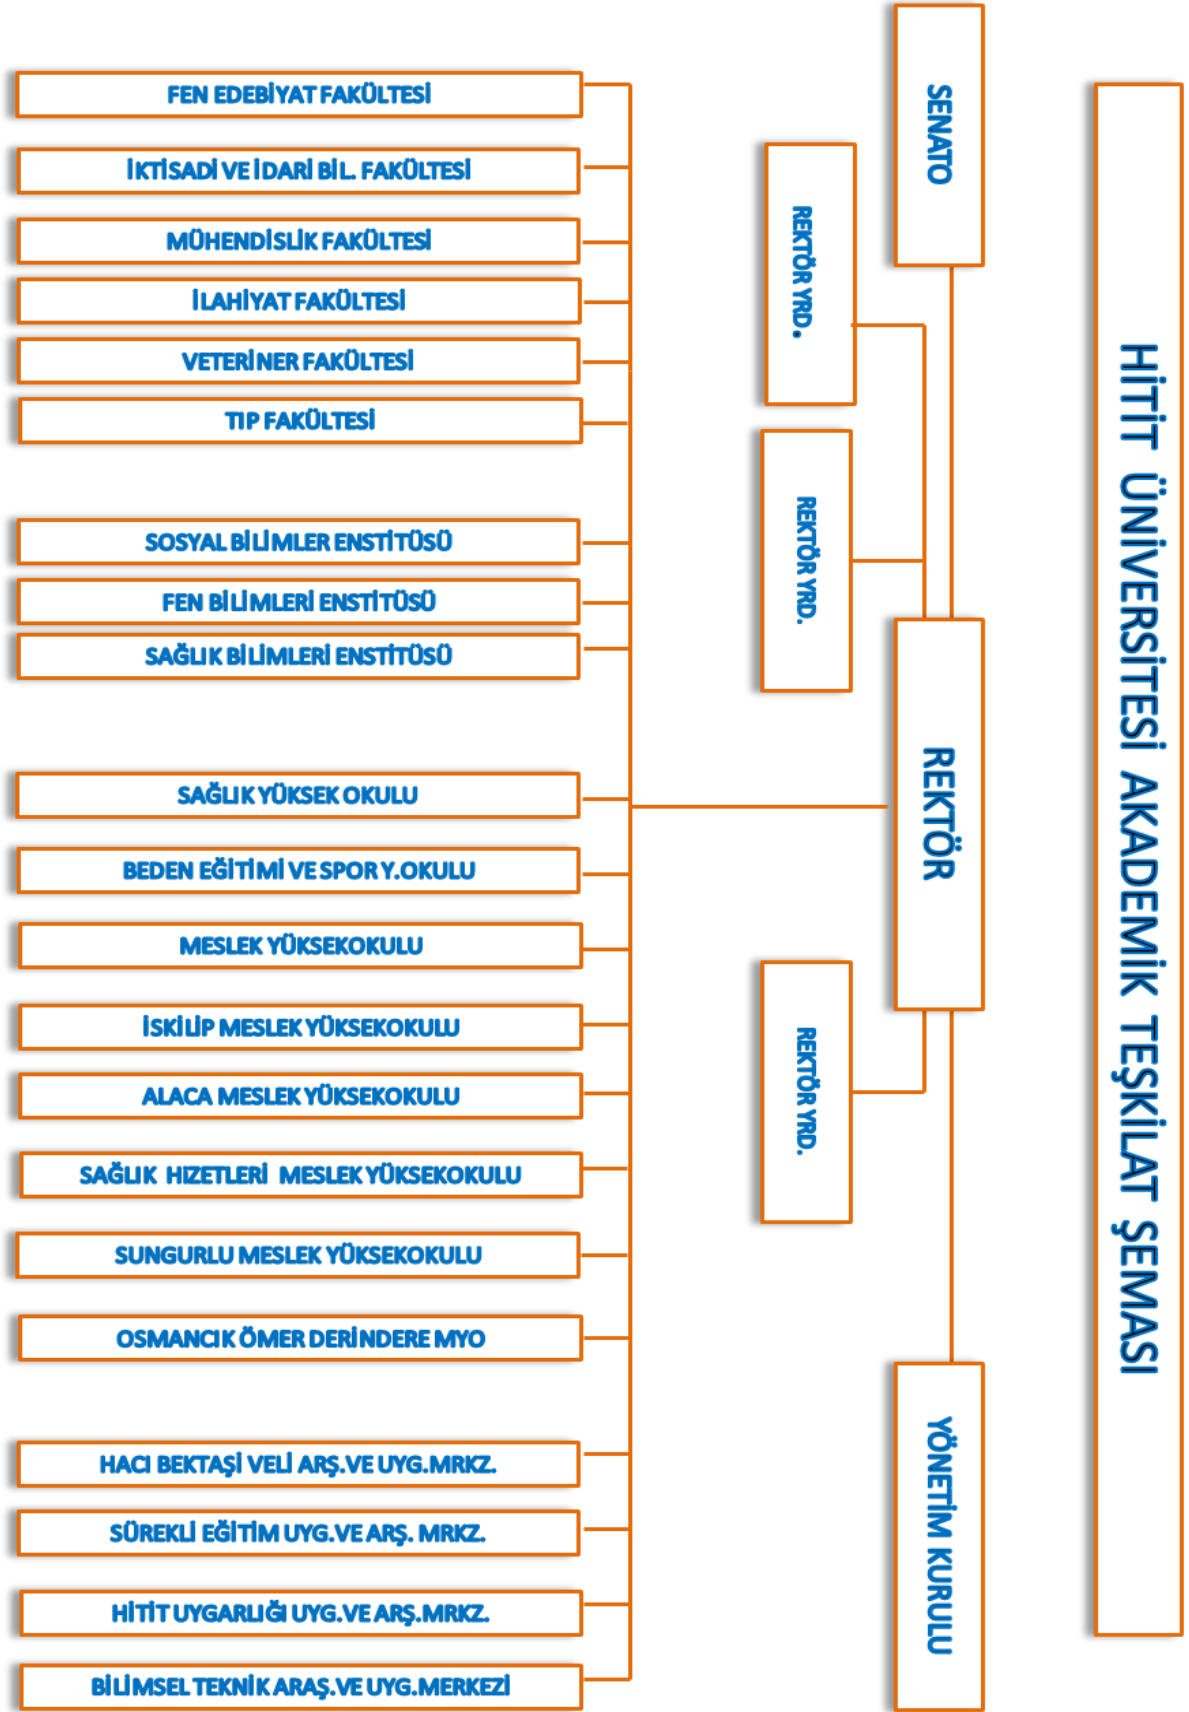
HİTİT ÜNİVERSİTESİ AKADEMİK TEŞKİLAT ŞEMASI

SENATO

REKTÖR

YÖNETİM KURULU

REKTÖR YRD.

REKTÖR YRD.

REKTÖR YRD.

FEN EDEBİYAT FAKÜLTESİ

İKTİSADİ VE İDARİ BİL. FAKÜLTESİ

MÜHENDİSLİK FAKÜLTESİ

İLAHİYAT FAKÜLTESİ

VETERİNER FAKÜLTESİ

TIP FAKÜLTESİ

SOSYAL BİLİMLER ENSTİTÜSÜ

FEN BİLİMLERİ ENSTİTÜSÜ

SAĞLIK BİLİMLERİ ENSTİTÜSÜ

SAĞLIK YÜKSEK OKULU

BEDEN EĞİTİMİ VE SPOR Y.OKULU

MESLEK YÜKSEKOKULU

İSKİLİP MESLEK YÜKSEKOKULU

ALACA MESLEK YÜKSEKOKULU

SAĞLIK HİZETLERİ MESLEK YÜKSEKOKULU

SUNGURLU MESLEK YÜKSEKOKULU

OSMANCIK ÖMER DERİNDERE MYO

HACI BEKTAŞİ VELİ ARŞ.VE UYG.MRKZ.

SÜREKLİ EĞİTİM UYG.VE ARŞ. MRKZ.

HİTİT UYGARLIĞI UYG.VE ARŞ.MRKZ.

BİLİMSEL TEKNİK ARAŞ.VE UYG.MERKEZİ